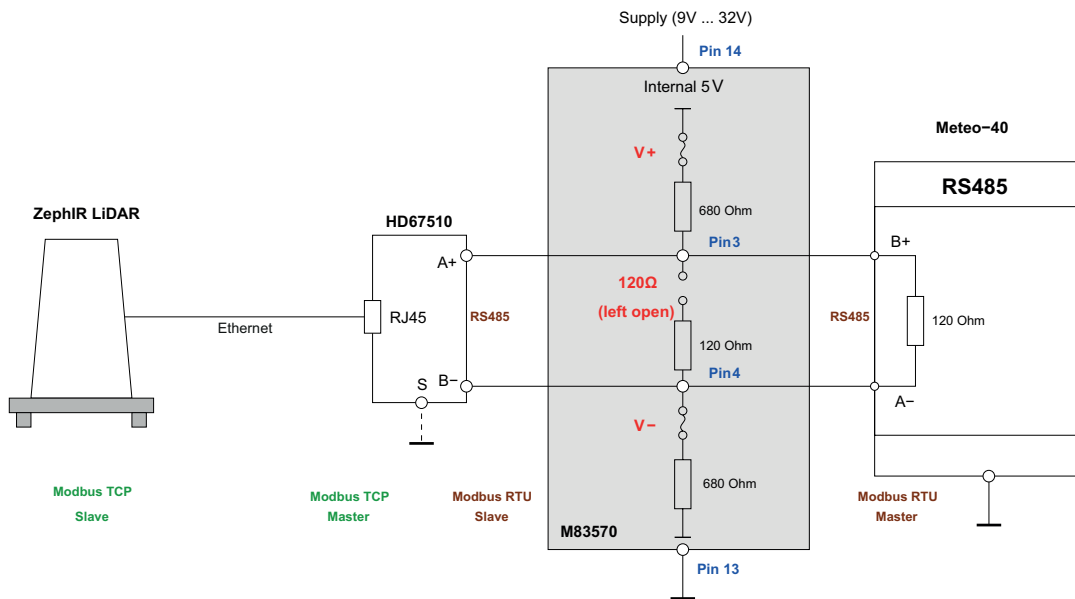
Supply (9V ... 32V)

Pin 14

Internal 5V

V+

680 Ohm

Pin3

120Ω

(left open)

120 Ohm

Pin4

V−

680 Ohm

M83570

Pin 13

Meteo−40

RS485

B+

120 Ohm

A−

ZephIR LiDAR

HD67510

A+

Ethernet

RJ45

RS485

S

B−

RS485

Modbus TCP
Slave

Modbus TCP
Master

Modbus RTU
Slave

Modbus RTU
Master